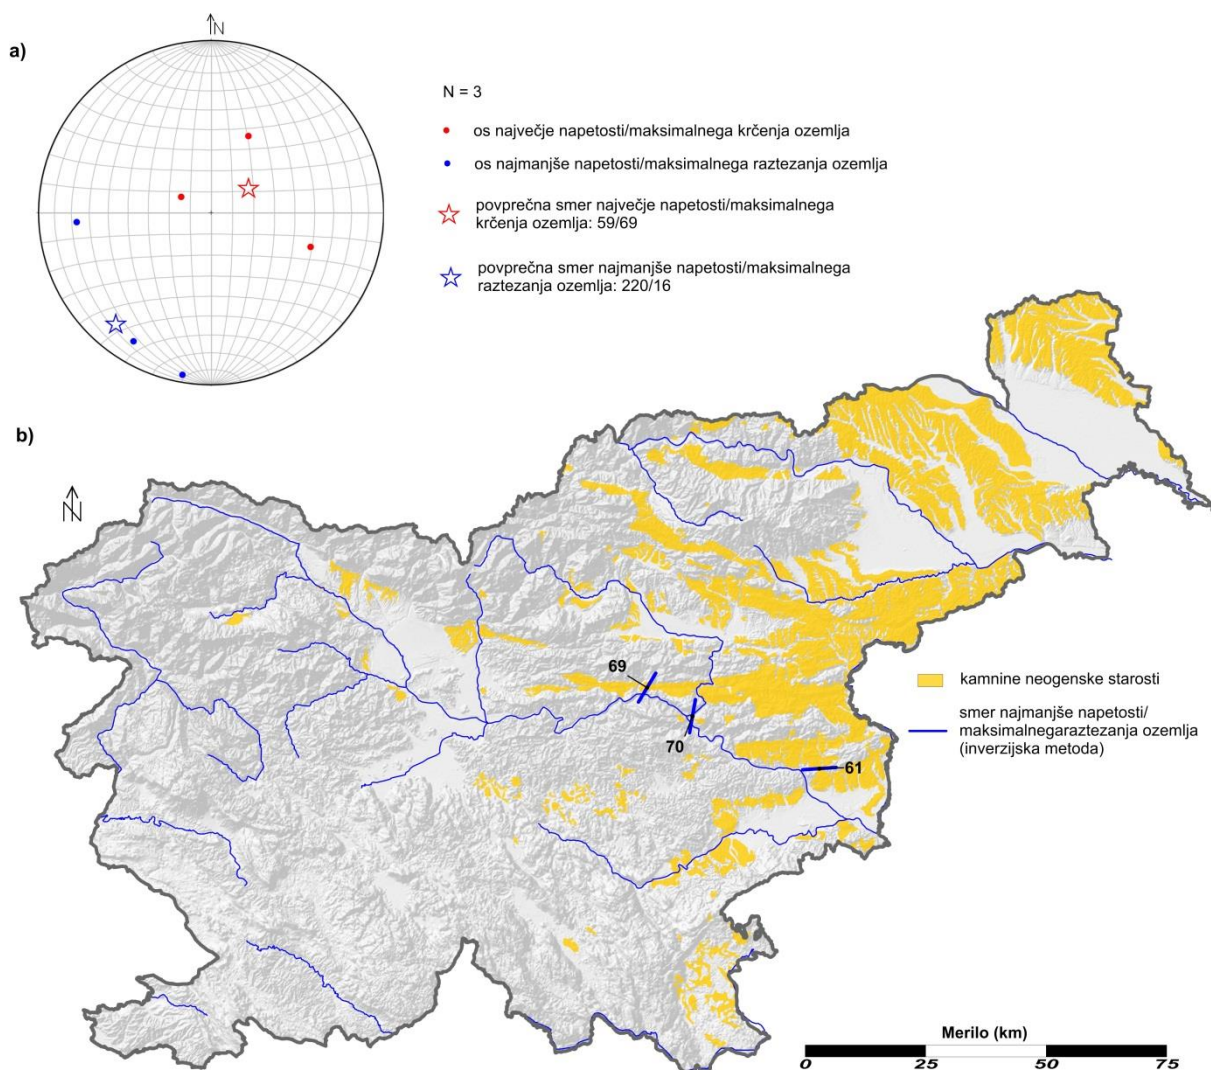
a)

N

N = 3

os največje napetosti/maksimalnega krčenja ozemlja

os najmanjše napetosti/maksimalnega raztezanja ozemlja

povprečna smer največje napetosti/maksimalnega krčenja ozemlja: 59/69

povprečna smer najmanjše napetosti/maksimalnega raztezanja ozemlja: 220/16

b)

N

69

70

61

kamnine neogenske starosti

smer najmanjše napetosti/ maksimalnegaraztezanja ozemlja (inverzijska metoda)

Merilo (km)

0 25 50 75